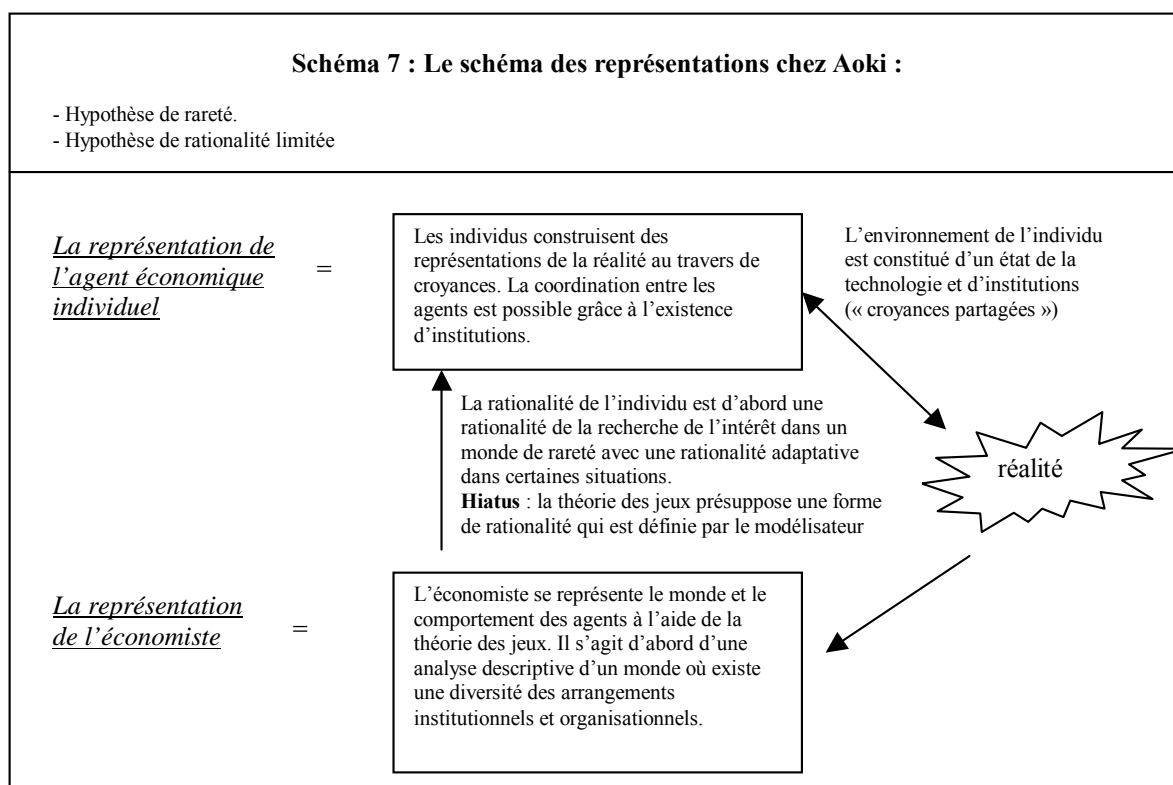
**Schéma 7 : Le schéma des représentations chez Aoki :**

- Hypothèse de rareté.
- Hypothèse de rationalité limitée

*La représentation de l'agent économique individuel* =

Les individus construisent des représentations de la réalité au travers de croyances. La coordination entre les agents est possible grâce à l'existence d'institutions.

L'environnement de l'individu est constitué d'un état de la technologie et d'institutions (« croyances partagées »)

La rationalité de l'individu est d'abord une rationalité de la recherche de l'intérêt dans un monde de rareté avec une rationalité adaptative dans certaines situations.
**Hiatus** : la théorie des jeux présuppose une forme de rationalité qui est définie par le modélisateur

réalité

*La représentation de l'économiste* =

L'économiste se représente le monde et le comportement des agents à l'aide de la théorie des jeux. Il s'agit d'abord d'une analyse descriptive d'un monde où existe une diversité des arrangements institutionnels et organisationnels.